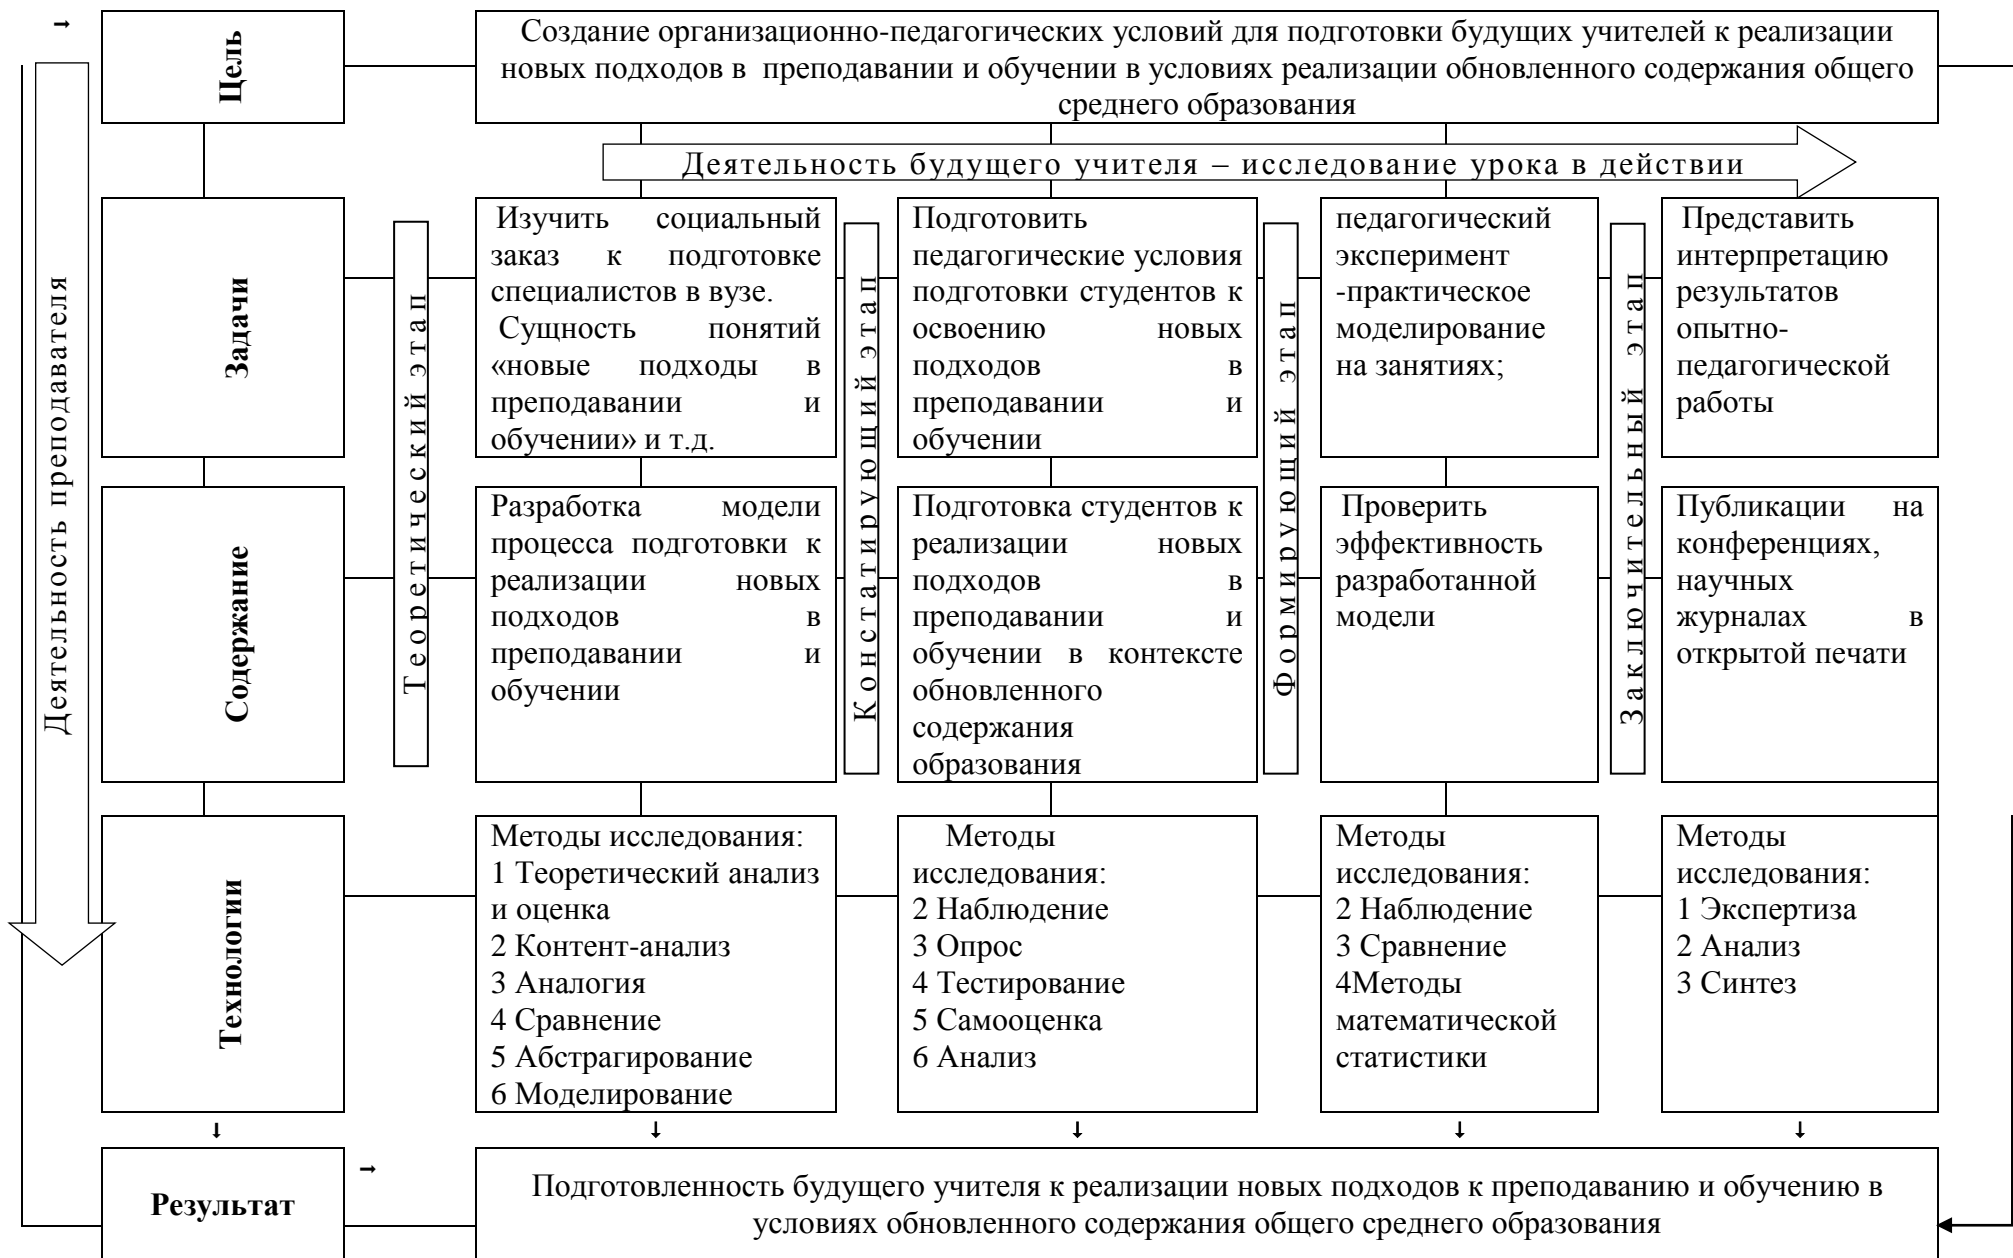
Цель

Создание организационно-педагогических условий для подготовки будущих учителей к реализации новых подходов в преподавании и обучении в условиях реализации обновленного содержания общего среднего образования

Деятельность будущего учителя – исследование урока в действии

Деятельность преподавателя

Задачи

Теоретический этап

Изучить социальный заказ к подготовке специалистов в вузе. Сущность понятий «новые подходы в преподавании и обучении» и т.д.

Констатирующий этап

Подготовить педагогические условия подготовки студентов к освоению новых подходов в преподавании и обучении

Формирующий этап

педагогический эксперимент -практическое моделирование на занятиях;

Заключительный этап

Представить интерпретацию результатов опытно-педагогической работы

Содержание

Разработка модели процесса подготовки к реализации новых подходов в преподавании и обучении

Подготовка студентов к реализации новых подходов в преподавании и обучении в контексте обновленного содержания образования

Проверить эффективность разработанной модели

Публикации на конференциях, научных журналах в открытой печати

Технологии

Методы исследования:
1 Теоретический анализ и оценка
2 Контент-анализ
3 Аналогия
4 Сравнение
5 Абстрагирование
6 Моделирование

Методы исследования:
2 Наблюдение
3 Опрос
4 Тестирование
5 Самооценка
6 Анализ

Методы исследования:
2 Наблюдение
3 Сравнение
4Методы математической статистики

Методы исследования:
1 Экспертиза
2 Анализ
3 Синтез

Результат

Подготовленность будущего учителя к реализации новых подходов к преподаванию и обучению в условиях обновленного содержания общего среднего образования